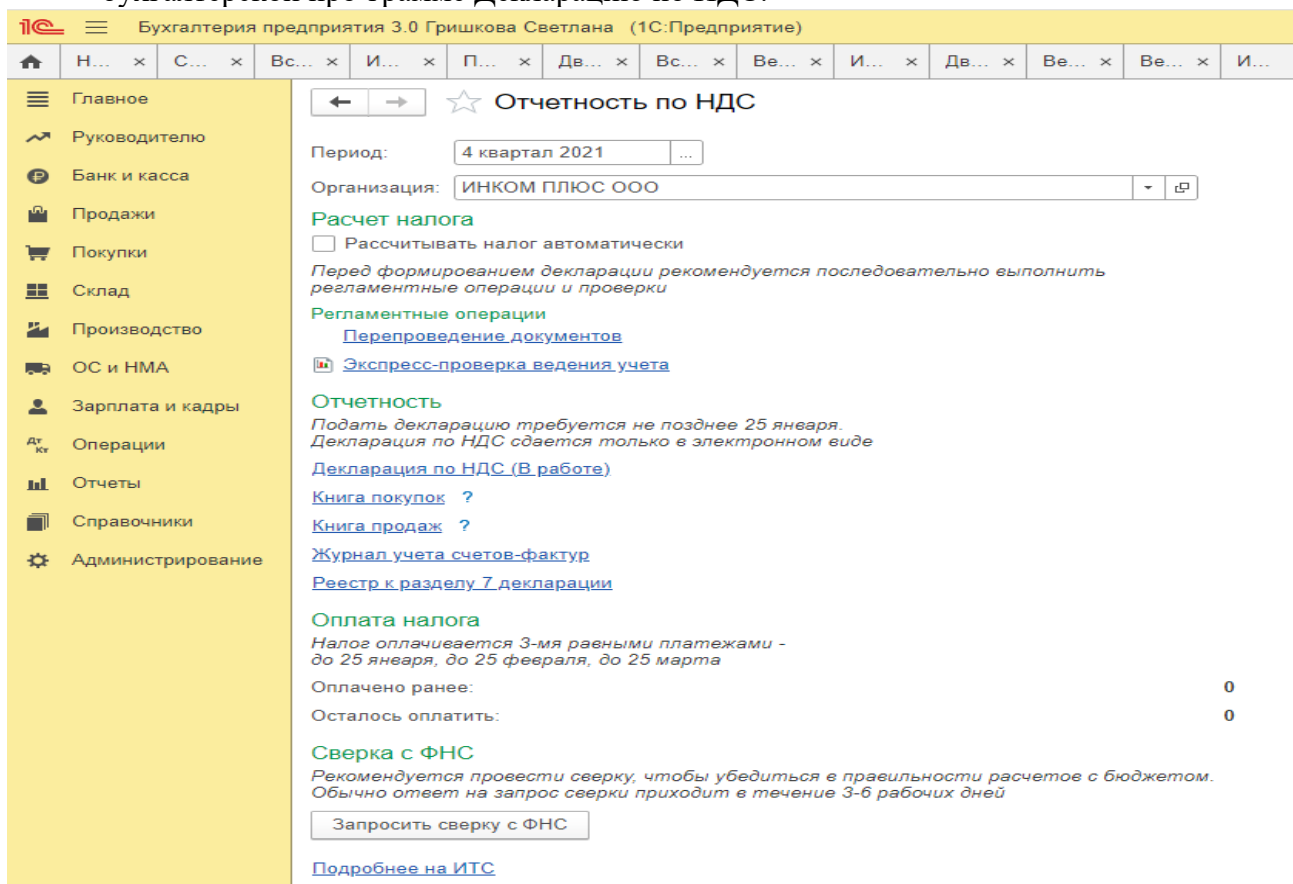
1С Бухгалтерия предприятия 3.0 Гришкова Светлана (1С:Предприятие)

Н... × С... × Вс... × И... × П... × Дв... × Вс... × Ве... × И... × Дв... × Ве... × Ве... × И...

Главное
Руководителю
Банк и касса
Продажи
Покупки
Склад
Производство
ОС и НМА
Зарплата и кадры
Операции
Отчеты
Справочники
Администрирование

Отчетность по НДС

Период: 4 квартал 2021 ...

Организация: ИНКОМ ПЛЮС ООО

Расчет налога

Рассчитывать налог автоматически

Перед формированием декларации рекомендуется последовательно выполнить регламентные операции и проверки

Регламентные операции

Перепроведение документов

Экспресс-проверка ведения учета

Отчетность

Подать декларацию требуется не позднее 25 января.
Декларация по НДС сдается только в электронном виде

Декларация по НДС (В работе)

Книга покупок ?

Книга продаж ?

Журнал учета счетов-фактур

Реестр к разделу 7 декларации

Оплата налога

Налог оплачивается 3-мя равными платежами -
до 25 января, до 25 февраля, до 25 марта

Оплачено ранее: 0

Осталось оплатить: 0

Сверка с ФНС

Рекомендуется провести сверку, чтобы убедиться в правильности расчетов с бюджетом.
Обычно ответ на запрос сверки приходит в течение 3-6 рабочих дней

Запросить сверку с ФНС

Подробнее на ИТС